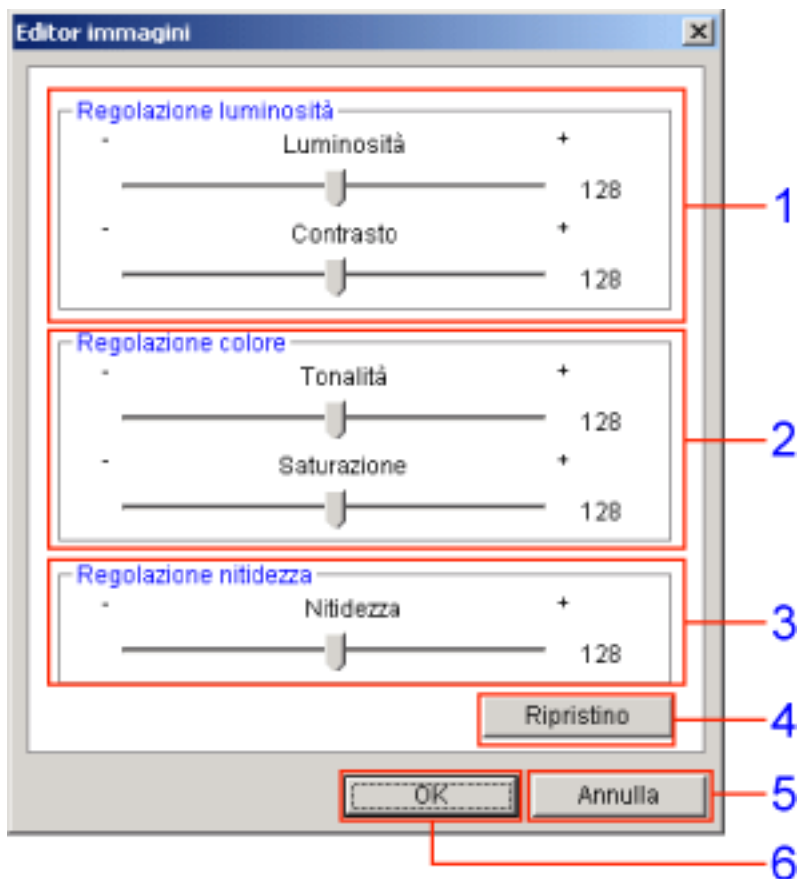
Editor immagini

Regolazione luminosità
-
Luminosità
+
128
-
Contrasto
+
128

Regolazione colore
-
Tonalità
+
128
-
Saturazione
+
128

Regolazione nitidezza
-
Nitidezza
+
128

Ripristino

OK
Annulla

1
2
3
4
5
6